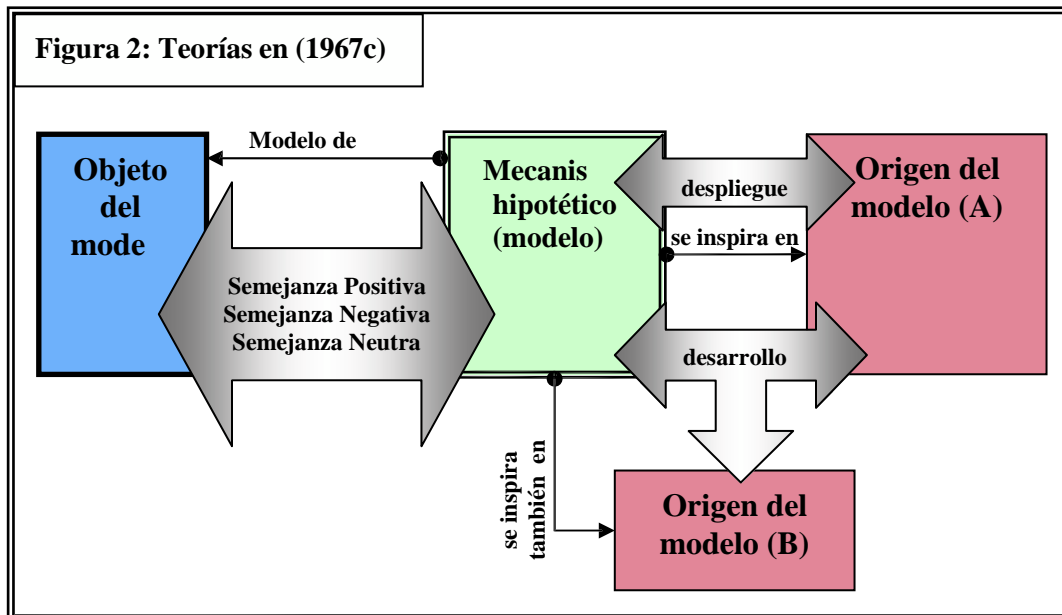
Figura 2: Teorías en (1967c)

Modelo de

Objeto del mode

Semejanza Positiva
Semejanza Negativa
Semejanza Neutra

Mecanis hipotético (modelo)

despliegue

se inspira en

desarrollo

Origen del modelo (A)

se inspira también en

Origen del modelo (B)